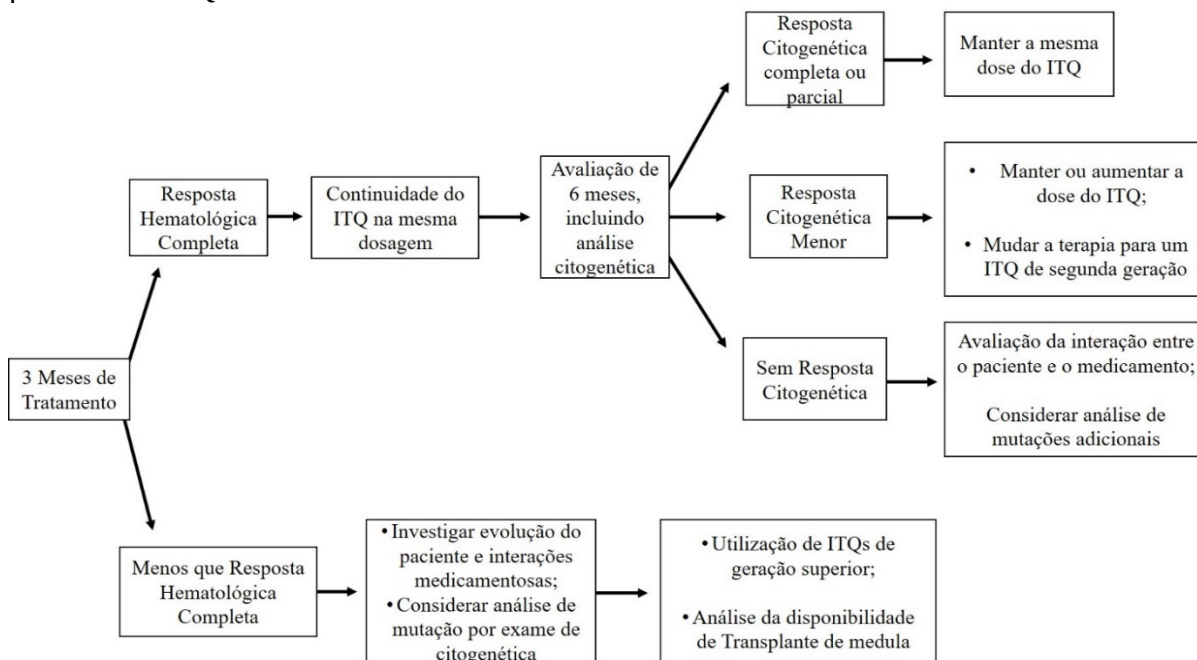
3 Meses de Tratamento

Resposta Hematológica Completa

Continuidade do ITQ na mesma dosagem

Avaliação de 6 meses, incluindo análise citogenética

Resposta Citogenética completa ou parcial

Manter a mesma dose do ITQ

Resposta Citogenética Menor

• Manter ou aumentar a dose do ITQ;

• Mudar a terapia para um ITQ de segunda geração

Sem Resposta Citogenética

Avaliação da interação entre o paciente e o medicamento;

Considerar análise de mutações adicionais

Menos que Resposta Hematológica Completa

• Investigar evolução do paciente e interações medicamentosas;

• Considerar análise de mutação por exame de citogenética

• Utilização de ITQs de geração superior;

• Análise da disponibilidade de Transplante de medula